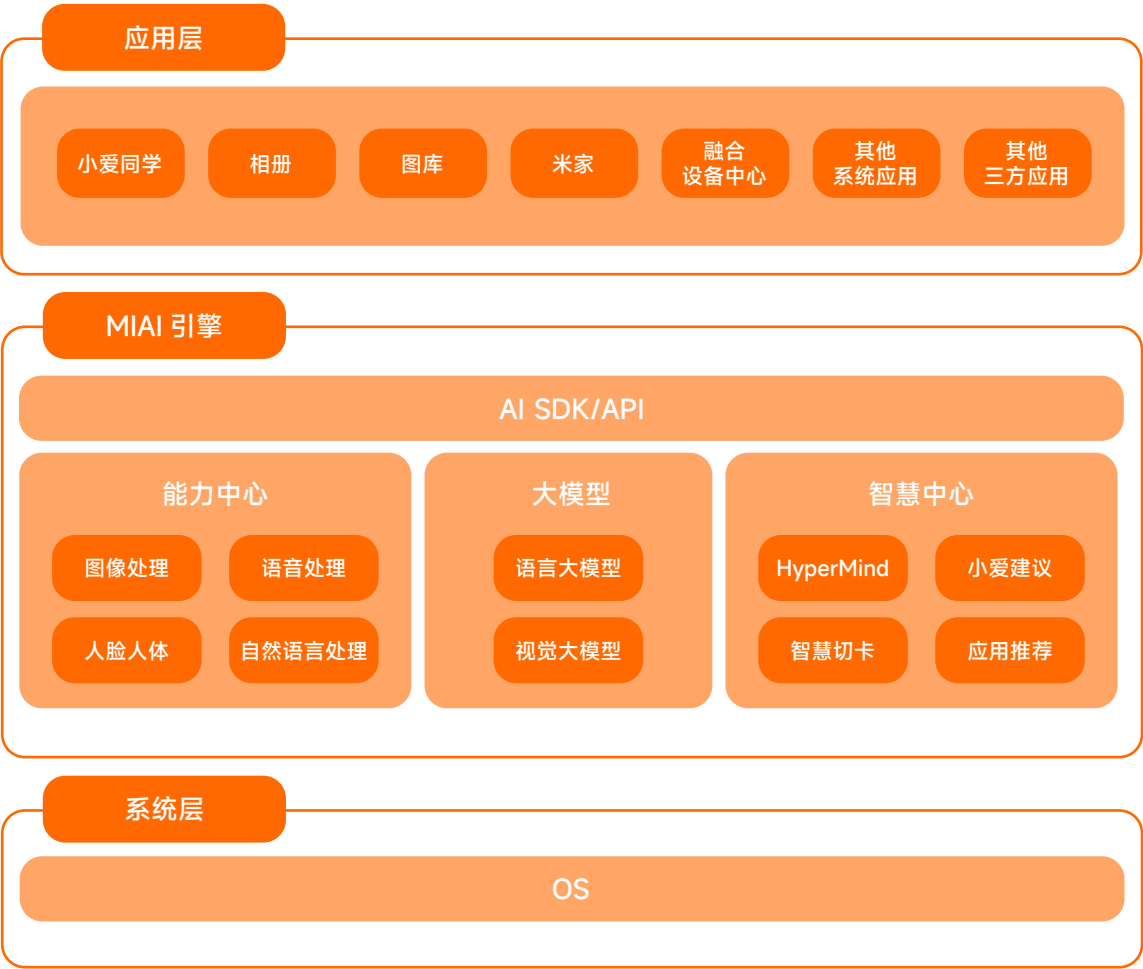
应用层

小爱同学

相册

图库

米家

融合
设备中心

其他
系统应用

其他
三方应用

MIAI 引擎

AI SDK/API

能力中心

图像处理

语音处理

人脸人体

自然语言处理

大模型

语言大模型

视觉大模型

智慧中心

HyperMind

小爱建议

智慧切卡

应用推荐

系统层

OS